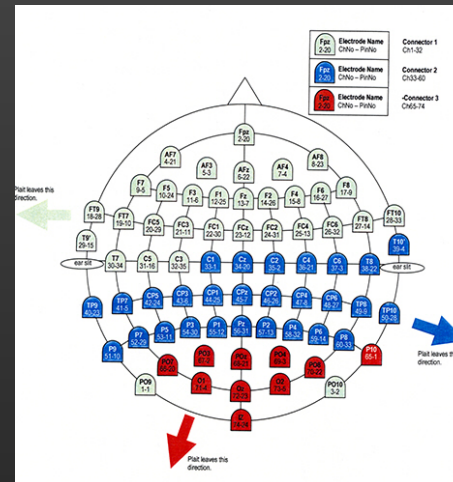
Fpz 2-20 Electrode Name ChNo – PinNo Connector 1 Ch1-32
Fpz 2-20 Electrode Name ChNo – PinNo Connector 2 Ch33-60
Fpz 2-20 Electrode Name ChNo – PinNo Connector 3 Ch65-74

Plait leaves this direction.

Fpz 2-20

AF7 4-21
AF3 5-3
AFz 5-22
AF4 7-4
AF8 8-23

F7 9-5
F5 10-24
F3 11-6
F1 12-25
Fz 13-7
F2 14-26
F4 15-8
F6 16-27
F8 17-9

FT9 18-28
FT7 19-10
FC5 20-29
FC3 21-11
FC1 22-30
FCz 23-12
FC2 24-31
FC4 25-13
FC6 26-32
FT8 27-14
FT10 28-33

T9' 29-15
T10' 39-4

ear slit
T7 30-34
C5 31-16
C3 32-35
C1 33-1
Cz 34-20
C2 35-2
C4 36-21
C6 37-3
T8 38-22
ear slit

TP9 40-23
TP7 41-5
CP5 42-24
CP3 43-6
CP1 44-25
CPz 45-7
CP2 46-26
CP4 47-8
CP6 48-27
TP8 49-9
TP10 50-28

P9 51-10
P7 52-29
P5 53-11
P3 54-30
P1 55-12
Pz 56-31
P2 57-13
P4 58-32
P6 59-14
P8 60-33
P10 65-1

PO7 66-20
PO3 67-2
POz 68-21
PO4 69-3
PO8 70-22

PO9 1-1
O1 71-4
Oz 72-23
O2 73-5
PO10 3-2

O' 74-24

Plait leaves this direction.

Plait leaves this direction.